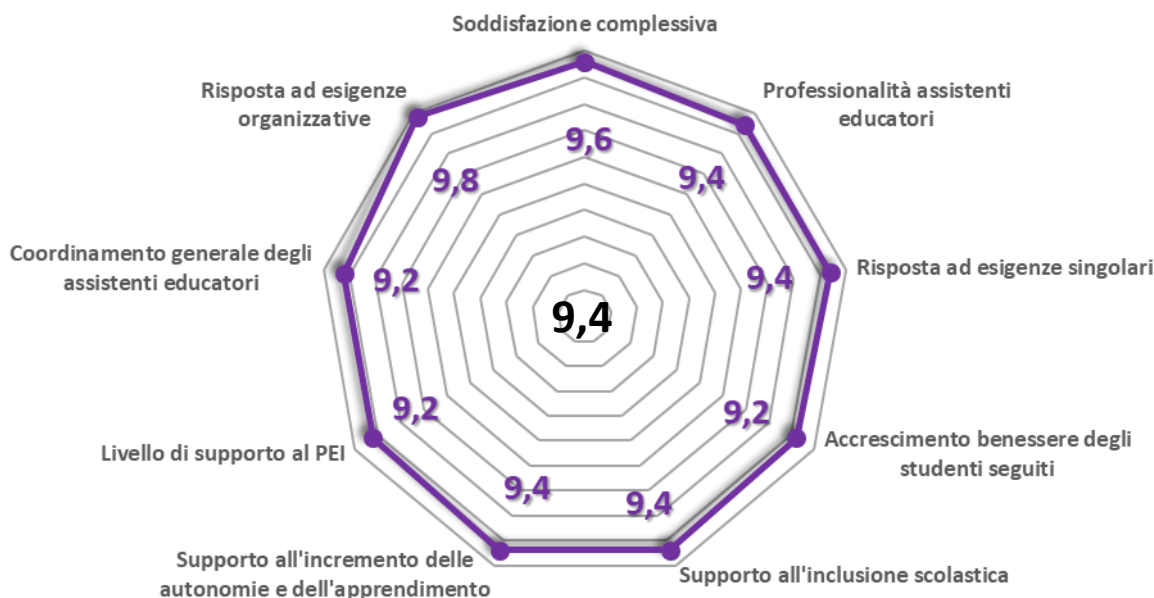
Soddisfazione complessiva
9,6
Professionalità assistenti educatori
9,4
Risposta ad esigenze singolari
9,4
Accrescimento benessere degli studenti seguiti
9,2
Supporto all'inclusione scolastica
9,4
Supporto all'incremento delle autonomie e dell'apprendimento
9,4
Livello di supporto al PEI
9,2
Coordinamento generale degli assistenti educatori
9,2
Risposta ad esigenze organizzative
9,8
9,4